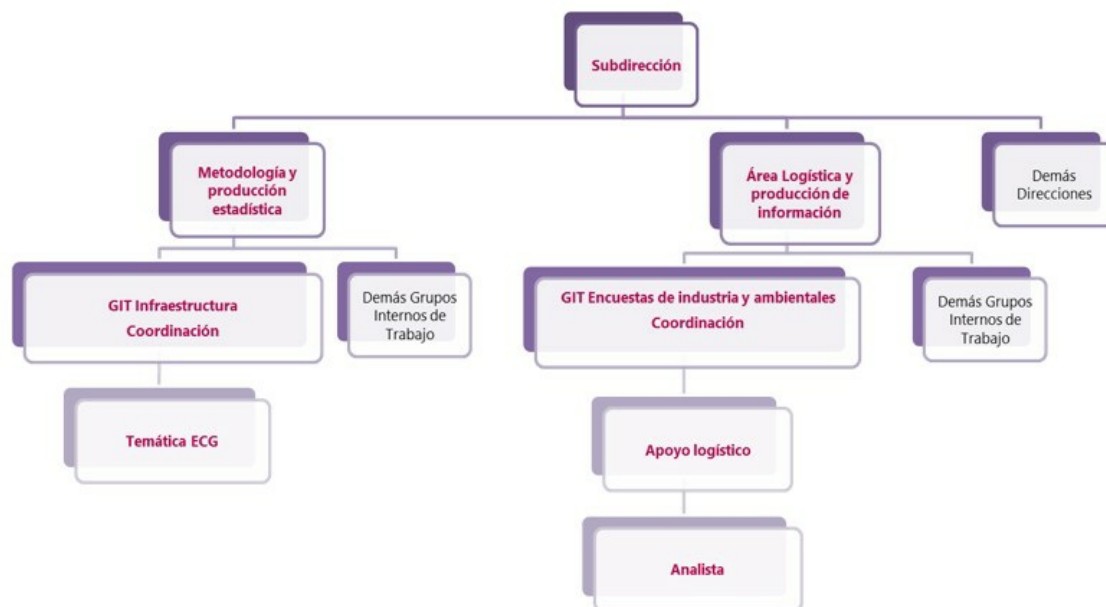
Subdirección

Metodología y producción estadística

Área Logística y producción de información

Demás Direcciones

GIT Infraestructura
Coordinación

Demás Grupos Internos de Trabajo

GIT Encuestas de industria y ambientales
Coordinación

Demás Grupos Internos de Trabajo

Temática ECG

Apoyo logístico

Analista